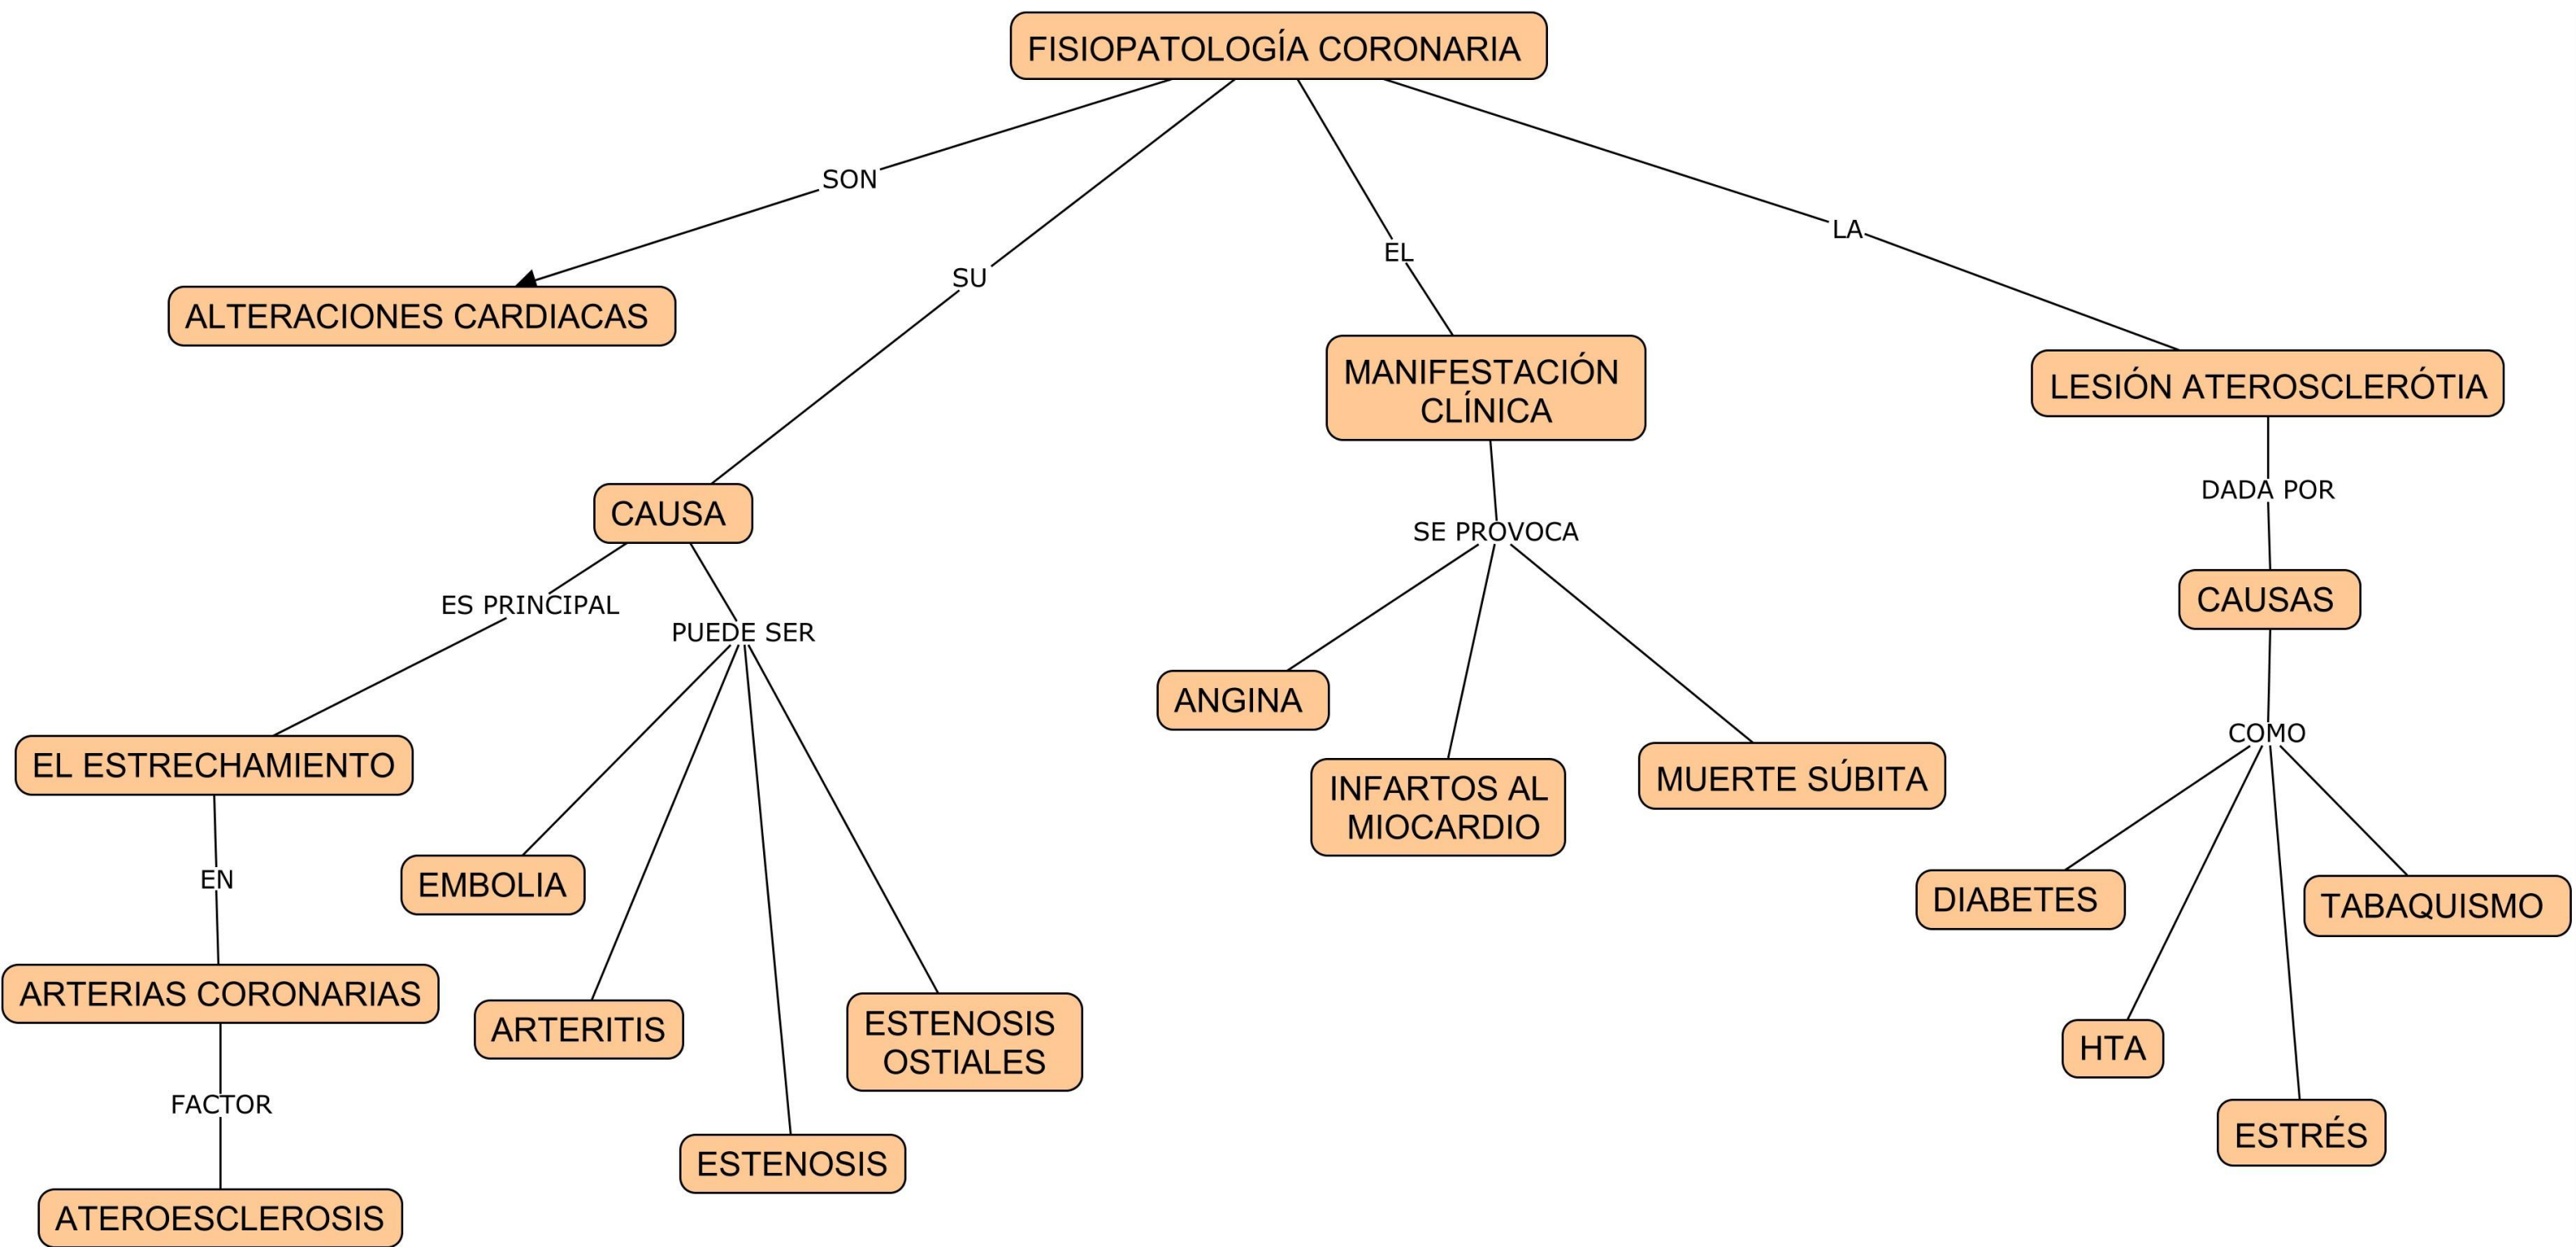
FISIOPATOLOGÍA CORONARIA

SON

ALTERACIONES CARDIACAS

SU

CAUSA

ES PRINCIPAL

EL ESTRECHAMIENTO

EN

ARTERIAS CORONARIAS

FACTOR

ATEROESCLEROSIS

PUEDE SER

EMBOLIA

ARTERITIS

ESTENOSIS

ESTENOSIS OSTIALES

EL

MANIFESTACIÓN CLÍNICA

SE PROVOCA

ANGINA

INFARTOS AL MIOCARDIO

MUERTE SÚBITA

LA

LESIÓN ATEROSCLERÓTIA

DADA POR

CAUSAS

COMO

DIABETES

HTA

ESTRÉS

TABAQUISMO